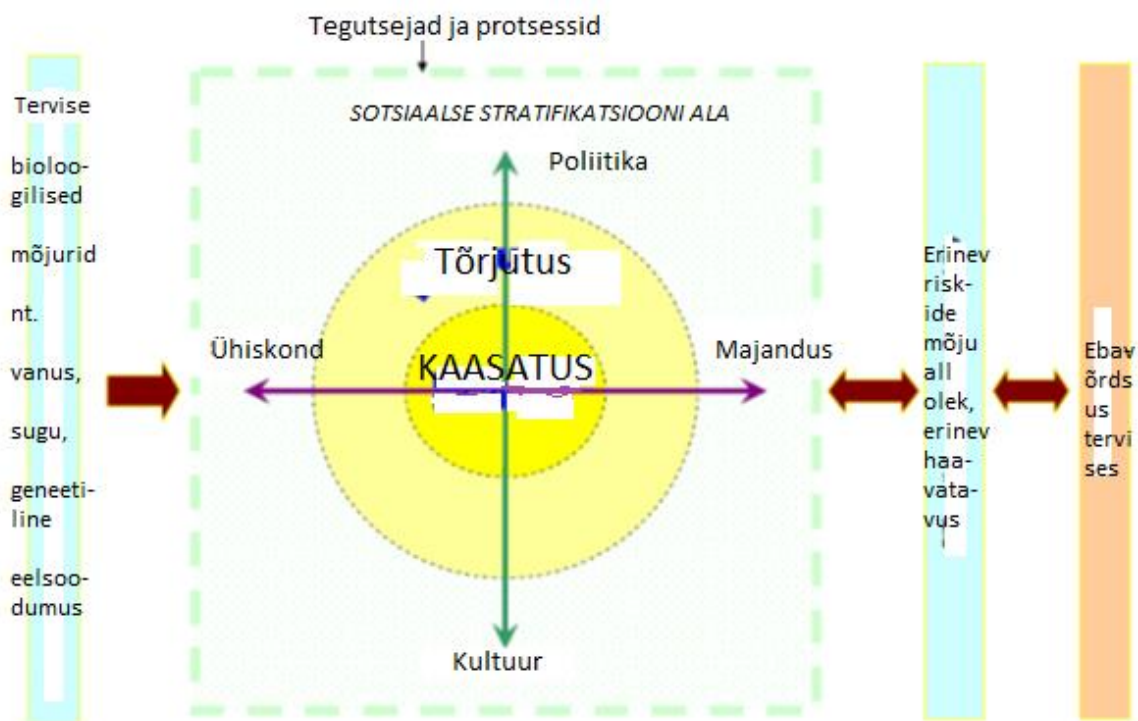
Tegutsejad ja protsessid

Tervise bioloogilised mõjurid nt. vanus, sugu, geneetiline eelsoodumus

SOTSIAALSE STRATIFIKATSIOONI ALA

Poliitika

Tõrjutus

Ühiskond

KAASATUS

Majandus

Kultuur

Erinev riskide mõju all olek, erinev haavatavus

Ebavõrdsus tervises